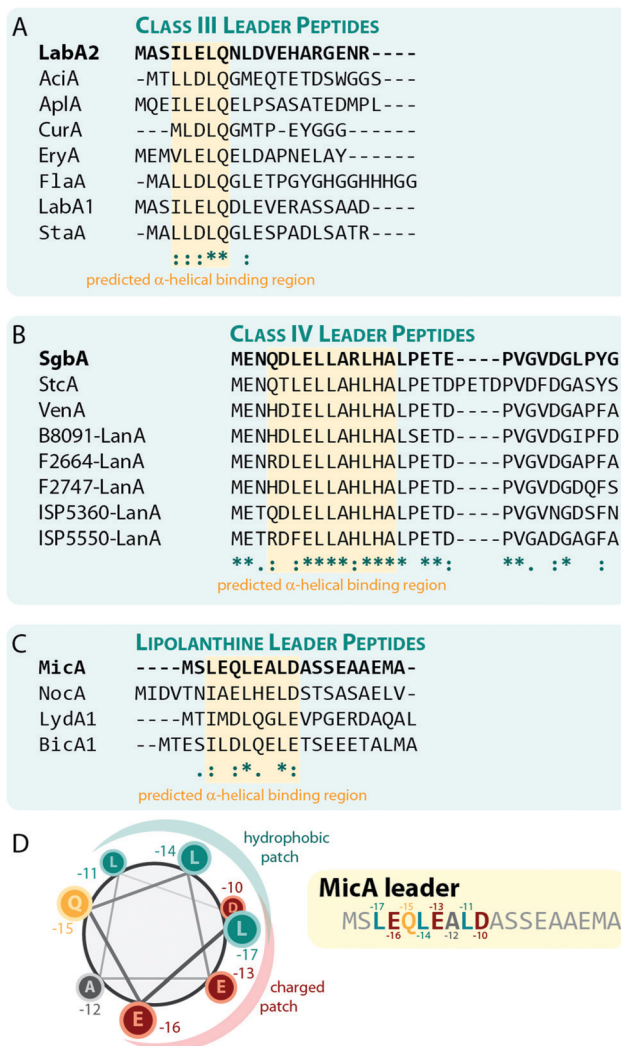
A

CLASS III LEADER PEPTIDES

| | |
|---|---|
| **LabA2** | **MASILELQNLDVEHARGENR----** |
| AciA | -MTLLDLQGMEQTETDSWGGS--- |
| AplA | MQEILELQELPSASATEDMPL--- |
| CurA | ---MLDLQGMTP-EYGGG------ |
| EryA | MEMVLELQELDAPNELAY------ |
| FlaA | -MALLDLQGLETPGYGHGGHHHGG |
| LabA1 | MASILELQDLEVERASSAAD---- |
| StaA | -MALLDLQGLESPADLSATR---- |
| | ::: ** : |

predicted α-helical binding region

B

CLASS IV LEADER PEPTIDES

| | |
|---|---|
| **SgbA** | **MENQDLELLARLHALPETE----PVGVDGLPYG** |
| StcA | MENQTLELLAHLHALPETDPETDPVDFDGASYS |
| VenA | MENHDIELLAHLHALPETD----PVGVDGAPFA |
| B8091-LanA | MENHDLELLAHLHALSETD----PVGVDGIPFD |
| F2664-LanA | MENRDLELLAHLHALPETD----PVGVDGAPFA |
| F2747-LanA | MENHDLELLAHLHALPETD----PVGVDGDQFS |
| ISP5360-LanA | METQDLELLAHLHALPETD----PVGVNGDSFN |
| ISP5550-LanA | METRDFELLAHLHALPETD----PVGADGAGFA |
| | **.: :****:**** **: **. :* : |

predicted α-helical binding region

C

LIPOLANTHINE LEADER PEPTIDES

| | |
|---|---|
| **MicA** | **----MSLEQLEALDASSEAAEMA-** |
| NocA | MIDVTNIAELHELDSTSASAELV- |
| LydA1 | ----MTIMDLQGLEVPGERDAQAL |
| BicA1 | --MTESILDLQELETSEEETALMA |
| | .: :*. *: |

predicted α-helical binding region

D

hydrophobic patch

-14 L
-11 L
-10 D
Q -15
L -17
-13 E
A -12
E -16

charged patch

MicA leader
MSLEQLEALDASSEAAEMA
-17 -15 -13 -11
-16 -14 -12 -10